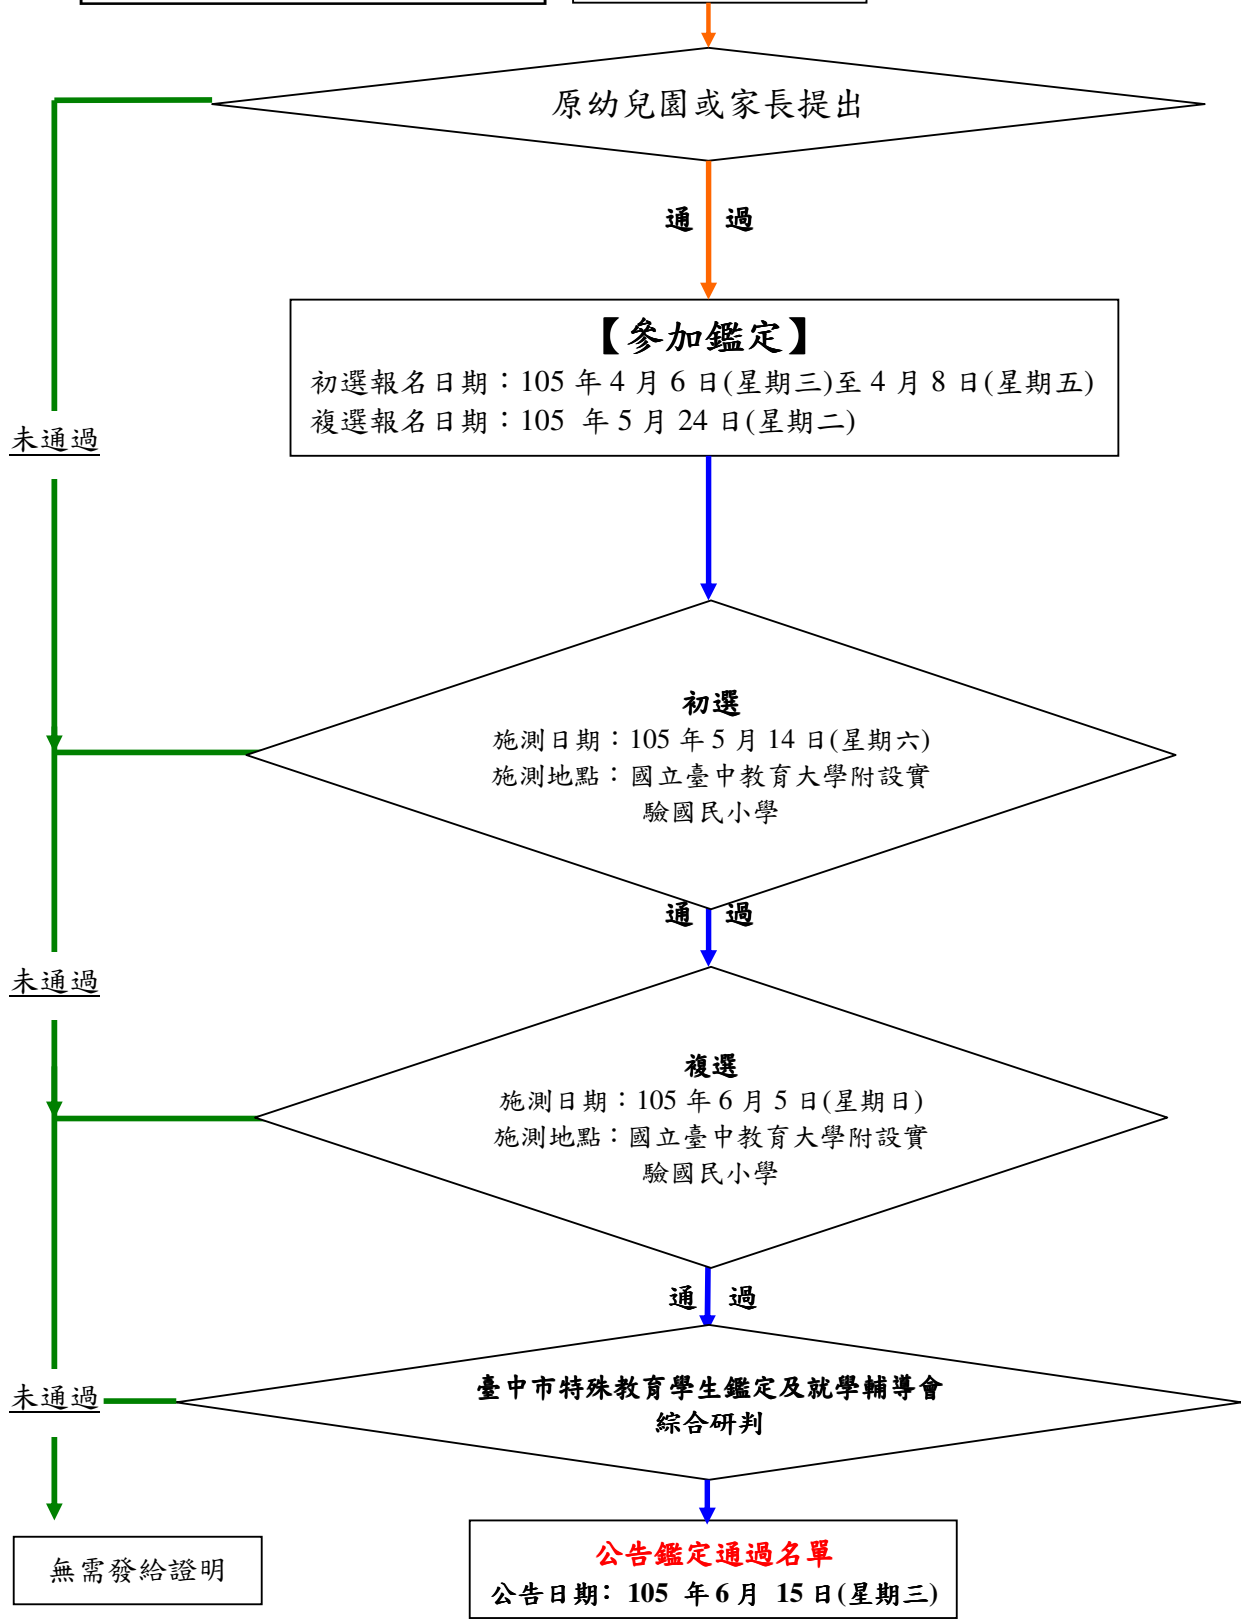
原幼兒園或家長提出

通 過

【參加鑑定】
初選報名日期：105 年 4 月 6 日(星期三)至 4 月 8 日(星期五)
複選報名日期：105 年 5 月 24 日(星期二)

未通過

初選
施測日期：105 年 5 月 14 日(星期六)
施測地點：國立臺中教育大學附設實驗國民小學

通 過

未通過

複選
施測日期：105 年 6 月 5 日(星期日)
施測地點：國立臺中教育大學附設實驗國民小學

通 過

未通過

臺中市特殊教育學生鑑定及就學輔導會綜合研判

無需發給證明

公告鑑定通過名單
公告日期：105 年 6 月 15 日(星期三)